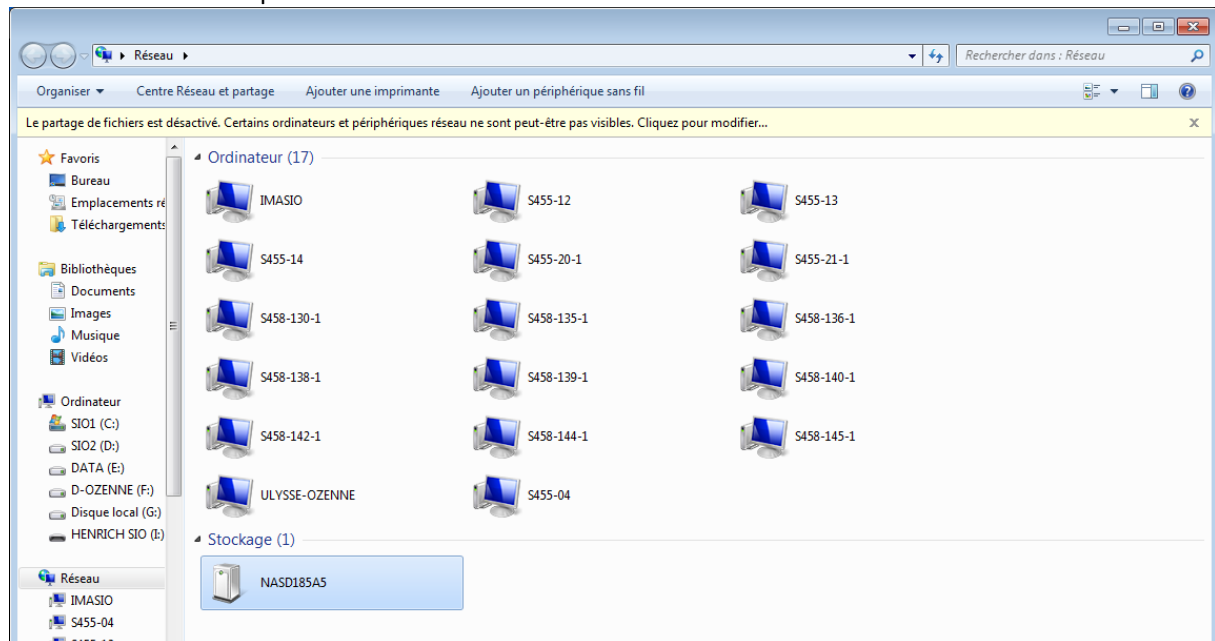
Réseau ▸

Rechercher dans : Réseau

Organiser ▾ Centre Réseau et partage Ajouter une imprimante Ajouter un périphérique sans fil

Le partage de fichiers est désactivé. Certains ordinateurs et périphériques réseau ne sont peut-être pas visibles. Cliquez pour modifier...

Favoris
Bureau
Emplacements ré
Téléchargements

Bibliothèques
Documents
Images
Musique
Vidéos

Ordinateur
SIO1 (C:)
SIO2 (D:)
DATA (E:)
D-OZENNE (F:)
Disque local (G:)
HENRICH SIO (I:)

Réseau
IMASIO
S455-04

Ordinateur (17)

IMASIO
S455-12
S455-13
S455-14
S455-20-1
S455-21-1
S458-130-1
S458-135-1
S458-136-1
S458-138-1
S458-139-1
S458-140-1
S458-142-1
S458-144-1
S458-145-1
ULYSSE-OZENNE
S455-04

Stockage (1)

NASD185A5